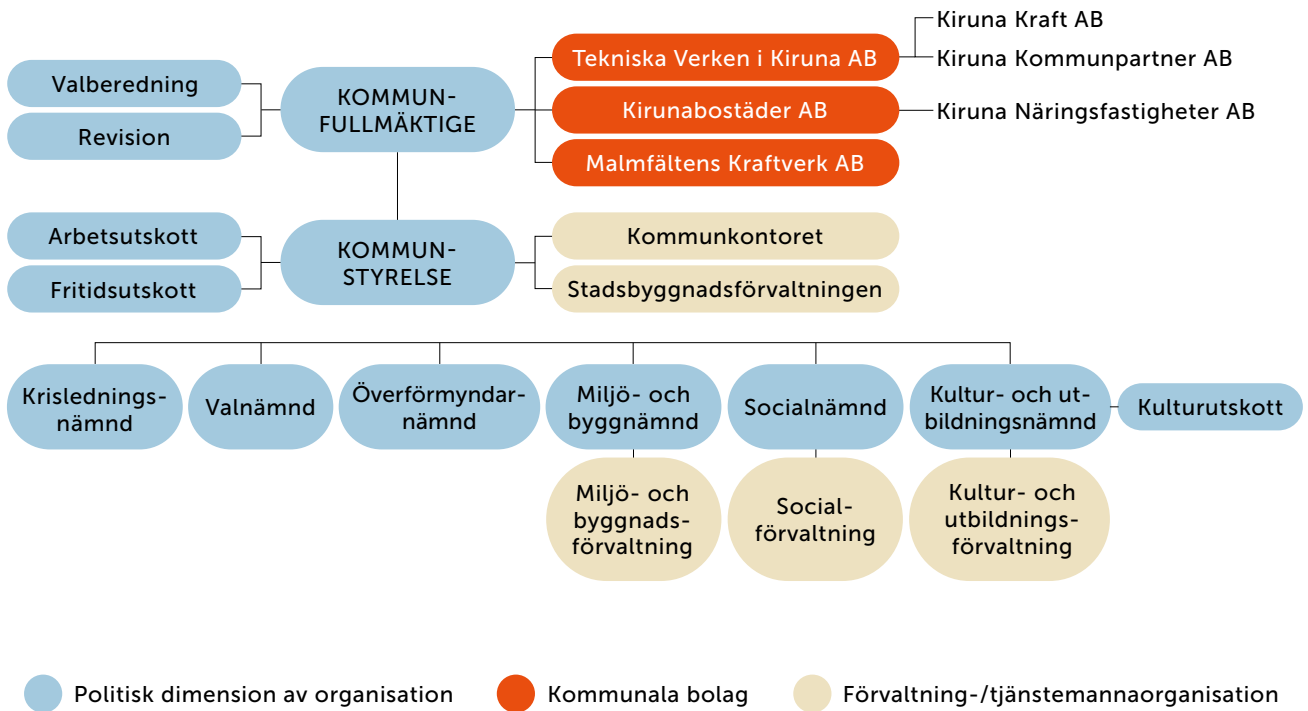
Valberedning

Revision

KOMMUNFULLMÄKTIGE

Tekniska Verken i Kiruna AB

Kiruna Kraft AB

Kiruna Kommunpartner AB

Kirunabostäder AB

Kiruna Näringsfastigheter AB

Malmfältens Kraftverk AB

Arbetsutskott

Fritidsutskott

KOMMUNSTYRELSE

Kommunkontoret

Stadsbyggnadsförvaltningen

Krisledningsnämnd

Valnämnd

Överförmyndarnämnd

Miljö- och byggnämnd

Miljö- och byggnadsförvaltning

Socialnämnd

Socialförvaltning

Kultur- och utbildningsnämnd

Kulturutskott

Kultur- och utbildningsförvaltning

Politisk dimension av organisation

Kommunala bolag

Förvaltning-/tjänstemannaorganisation